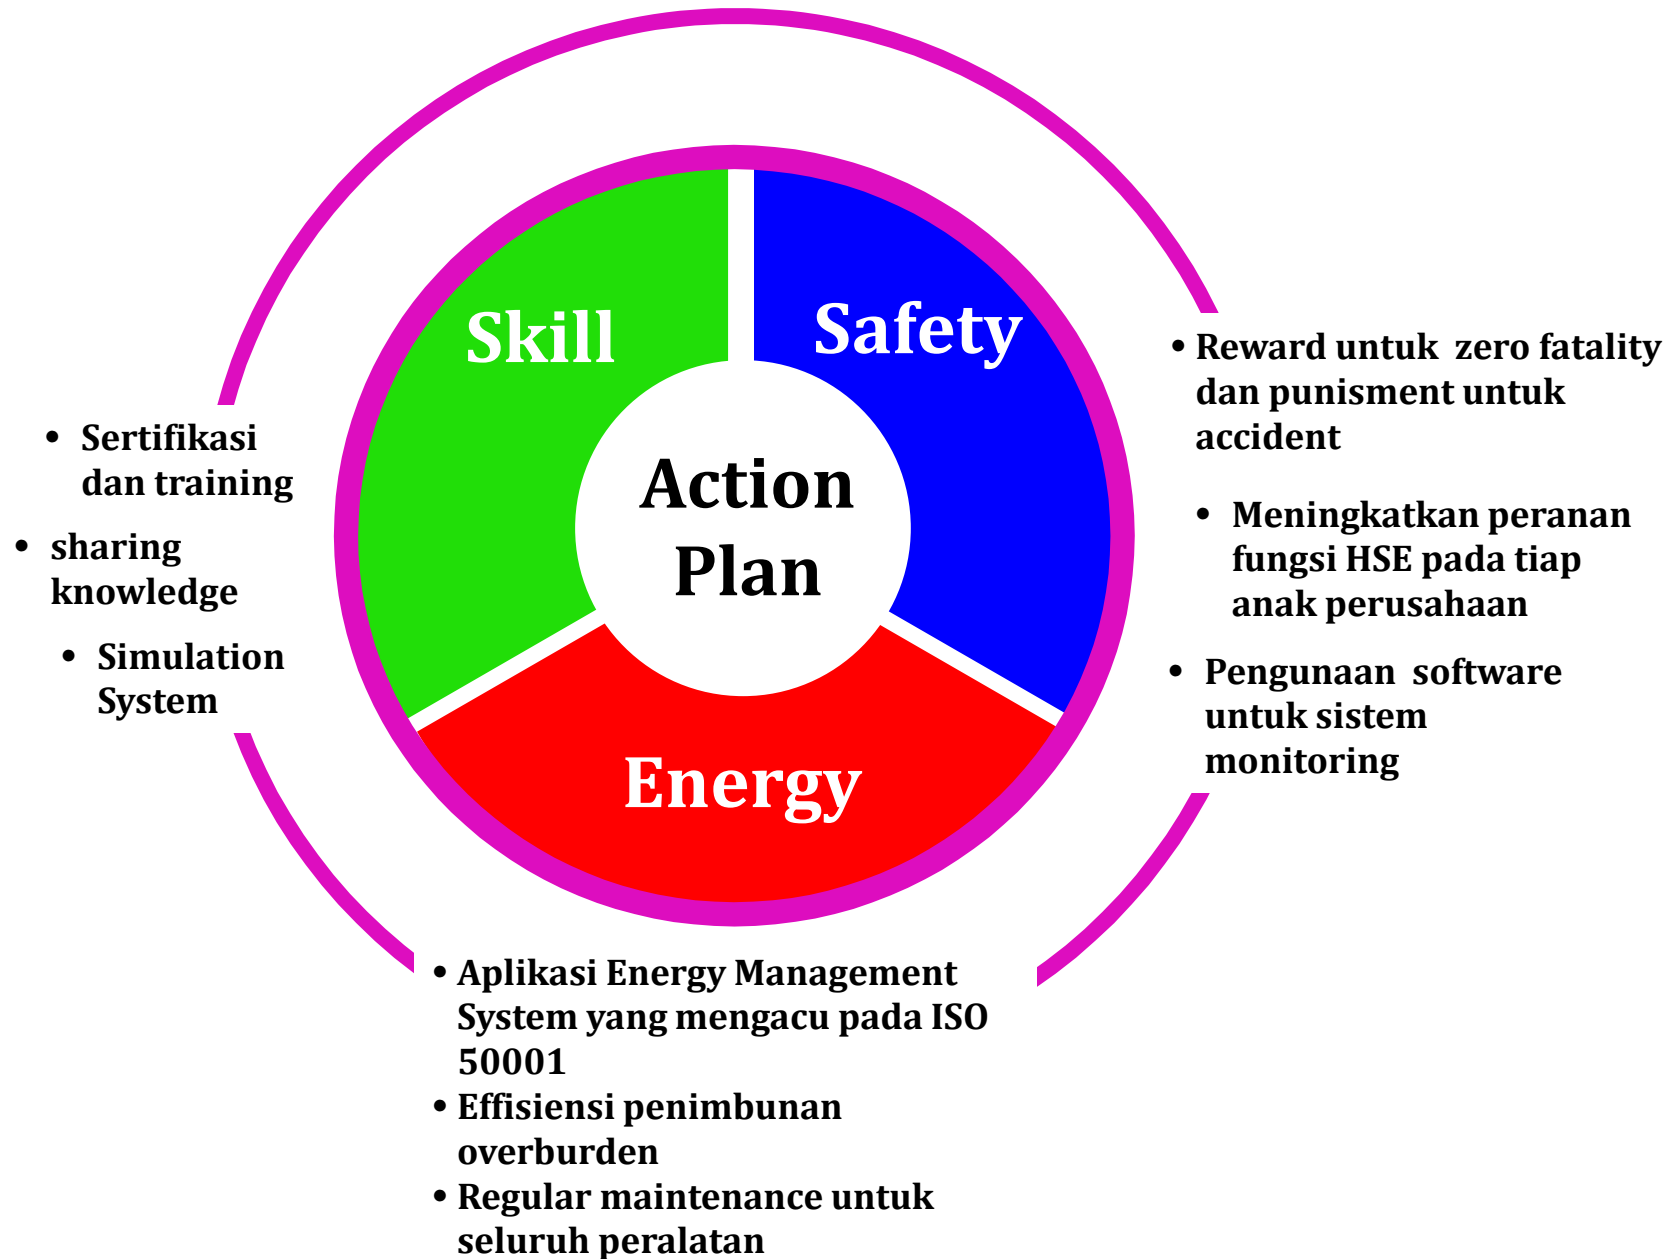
Skill

Safety

Action Plan

Energy

• Sertifikasi dan training
• sharing knowledge
• Simulation System

• Reward untuk zero fatality dan punisment untuk accident
• Meningkatkan peranan fungsi HSE pada tiap anak perusahaan
• Pengunaan software untuk sistem monitoring

• Aplikasi Energy Management System yang mengacu pada ISO 50001
• Effisiensi penimbunan overburden
• Regular maintenance untuk seluruh peralatan